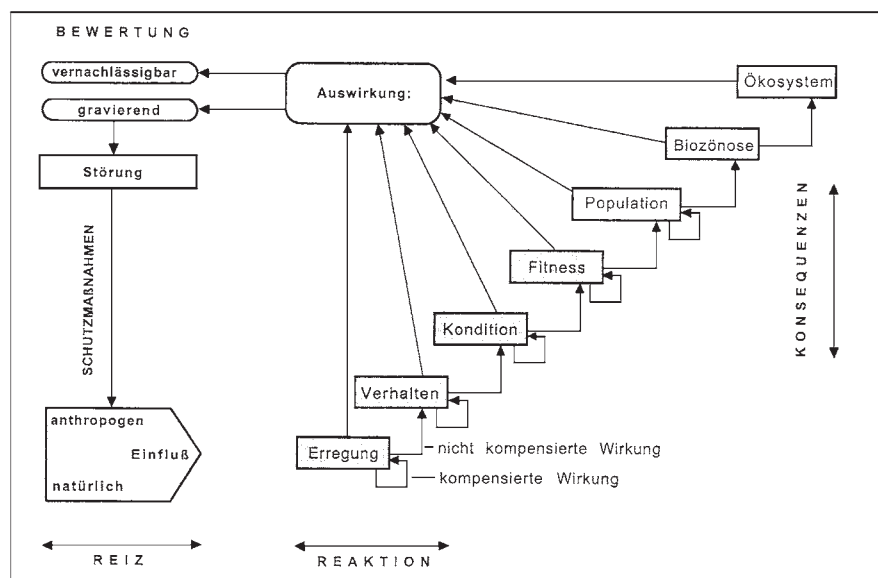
BEWERTUNG

vernachlässigbar

gravierend

Störung

SCHUTZMAßNAHMEN

anthropogen

Einfluß

natürlich

REIZ

Auswirkung:

Ökosystem

Biozönose

Population

Fitness

Kondition

Verhalten

Erregung

nicht kompensierte Wirkung

kompensierte Wirkung

KONSEQUENZEN

REAKTION